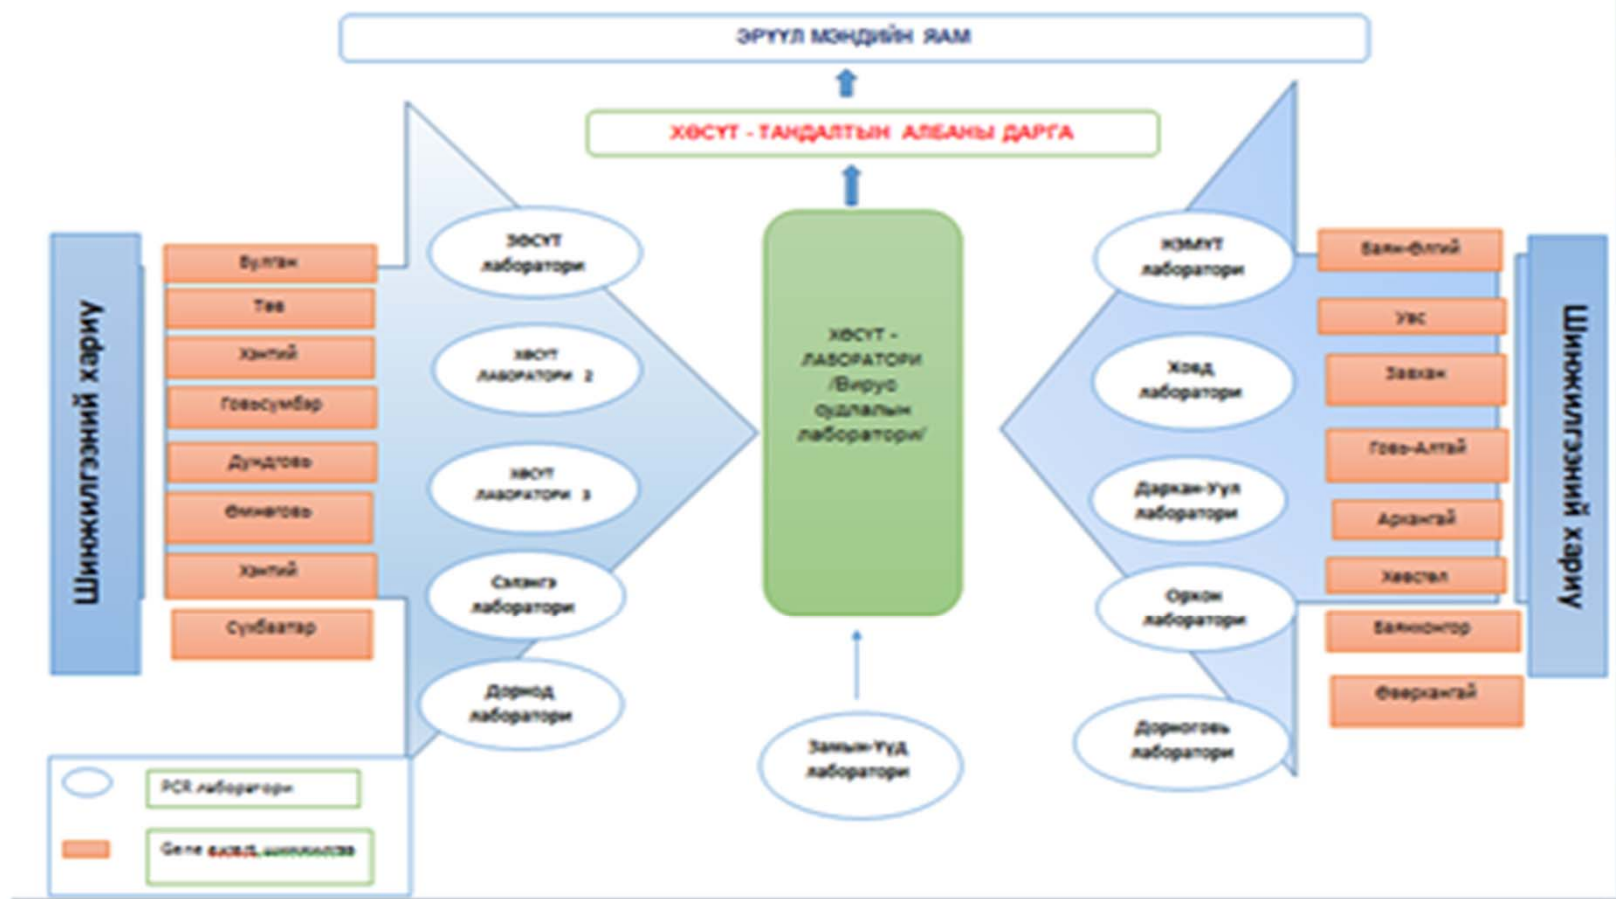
ЭРҮҮЛ МЭНДИЙН ЯАМ

ХӨСҮТ - ТАНДАЛТЫН АЛБАНЫ ДАРГА

Шинжилгээний хариу

Булган
Төв
Хэнтий
Говьсүмбэр
Дундговь
Өмнөговь
Хэнтий
Сүхбаатар

ЗӨСҮТ лаборатори
ХӨСҮТ ЛАБОРАТОРИ 2
ХӨСҮТ ЛАБОРАТОРИ 3
Сэлэнгэ лаборатори
Дорнод лаборатори

ХӨСҮТ - ЛАБОРАТОРИ /Вирус судлалын лаборатори/

Замын-Үүд лаборатори

НЭМҮТ лаборатори
Ховд лаборатори
Дархан-Уул лаборатори
Орхон лаборатори
Дорноговь лаборатори

Баян-Өлгий
Увс
Завхан
Говь-Алтай
Архангай
Хөвсгөл
Баянхонгор
Өвөрхангай

Шинжилгээний хариу

PCR лаборатори
Gene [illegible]